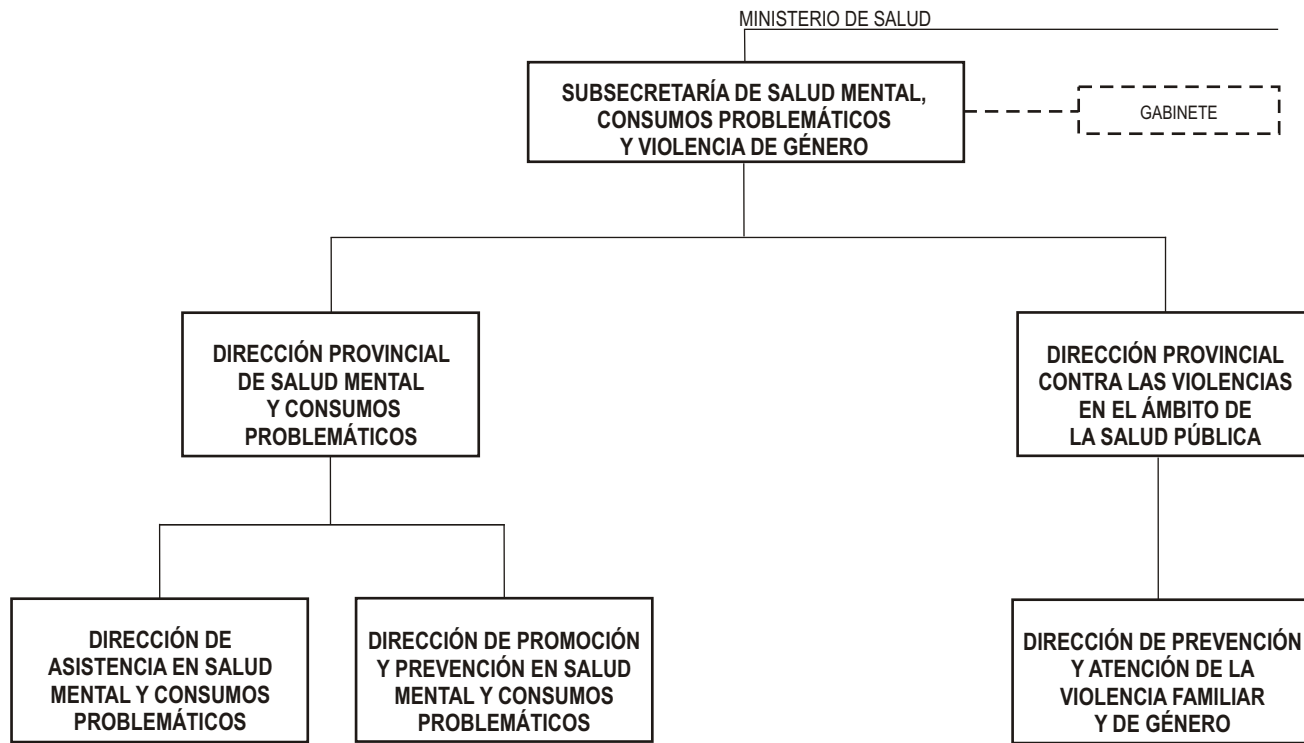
MINISTERIO DE SALUD

SUBSECRETARÍA DE SALUD MENTAL, CONSUMOS PROBLEMÁTICOS Y VIOLENCIA DE GÉNERO

GABINETE

DIRECCIÓN PROVINCIAL DE SALUD MENTAL Y CONSUMOS PROBLEMÁTICOS

DIRECCIÓN PROVINCIAL CONTRA LAS VIOLENCIAS EN EL ÁMBITO DE LA SALUD PÚBLICA

DIRECCIÓN DE ASISTENCIA EN SALUD MENTAL Y CONSUMOS PROBLEMÁTICOS

DIRECCIÓN DE PROMOCIÓN Y PREVENCIÓN EN SALUD MENTAL Y CONSUMOS PROBLEMÁTICOS

DIRECCIÓN DE PREVENCIÓN Y ATENCIÓN DE LA VIOLENCIA FAMILIAR Y DE GÉNERO